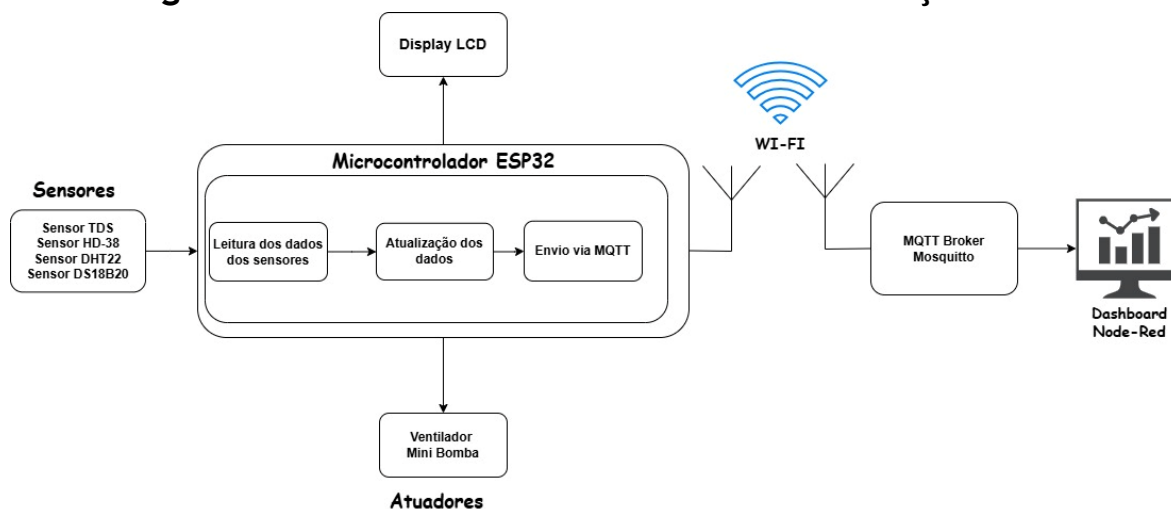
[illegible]

Display LCD

WI-FI

Microcontrolador ESP32

Sensores

Sensor TDS
Sensor HD-38
Sensor DHT22
Sensor DS18B20

Leitura dos dados dos sensores

Atualização dos dados

Envio via MQTT

MQTT Broker
Mosquitto

Dashboard
Node-Red

Ventilador
Mini Bomba

Atuadores